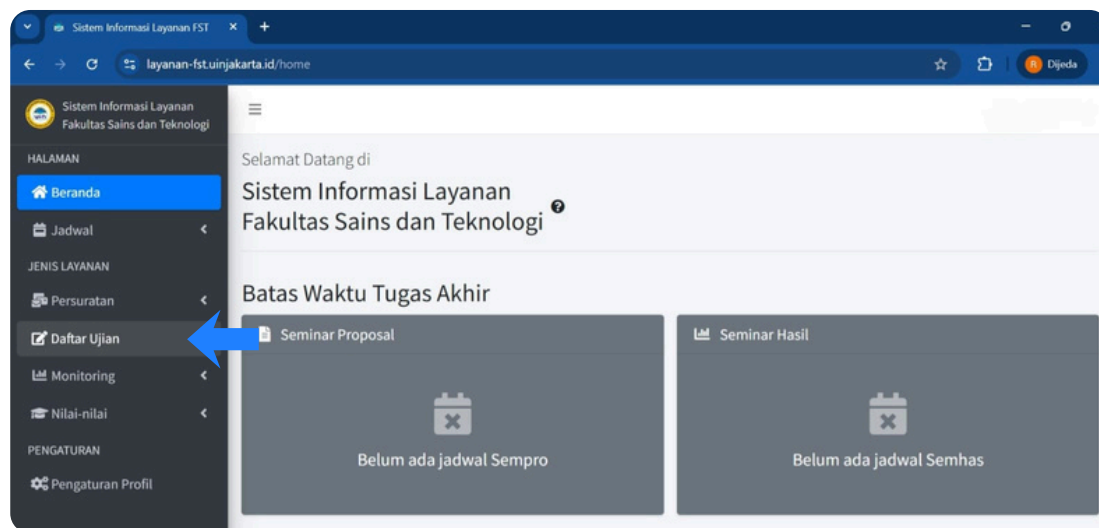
Sistem Informasi Layanan FST ×
+
layanan-fst.uinjakarta.id/home
R Dijeda

Sistem Informasi Layanan Fakultas Sains dan Teknologi

HALAMAN
Beranda
Jadwal
JENIS LAYANAN
Persuratan
Daftar Ujian
Monitoring
Nilai-nilai
PENGATURAN
Pengaturan Profil

Selamat Datang di
Sistem Informasi Layanan Fakultas Sains dan Teknologi

Batas Waktu Tugas Akhir

Seminar Proposal
Belum ada jadwal Sempro

Seminar Hasil
Belum ada jadwal Semhas